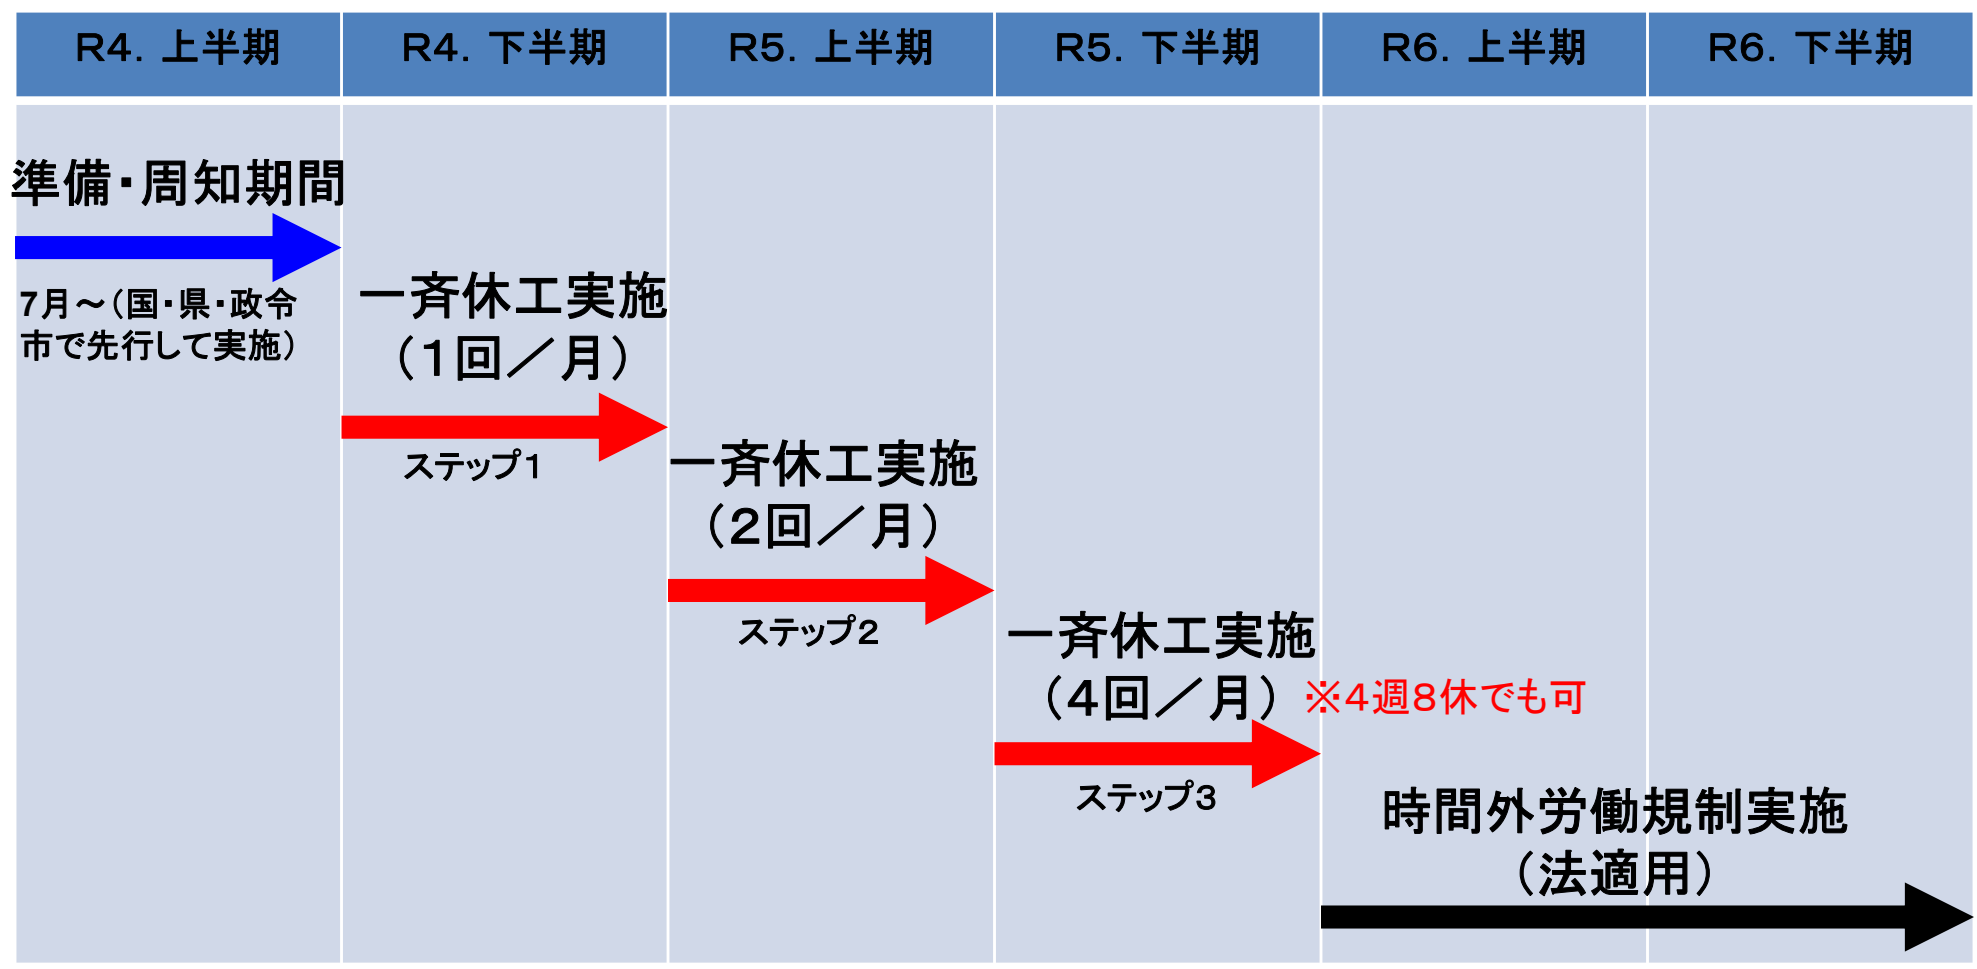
| R4. 上半期 | R4. 下半期 | R5. 上半期 | R5. 下半期 | R6. 上半期 | R6. 下半期 |
|---|---|---|---|---|---|

準備・周知期間

7月～（国・県・政令市で先行して実施）

一斉休工実施（1回／月）

ステップ1

一斉休工実施（2回／月）

ステップ2

一斉休工実施（4回／月）※4週8休でも可

ステップ3

時間外労働規制実施（法適用）